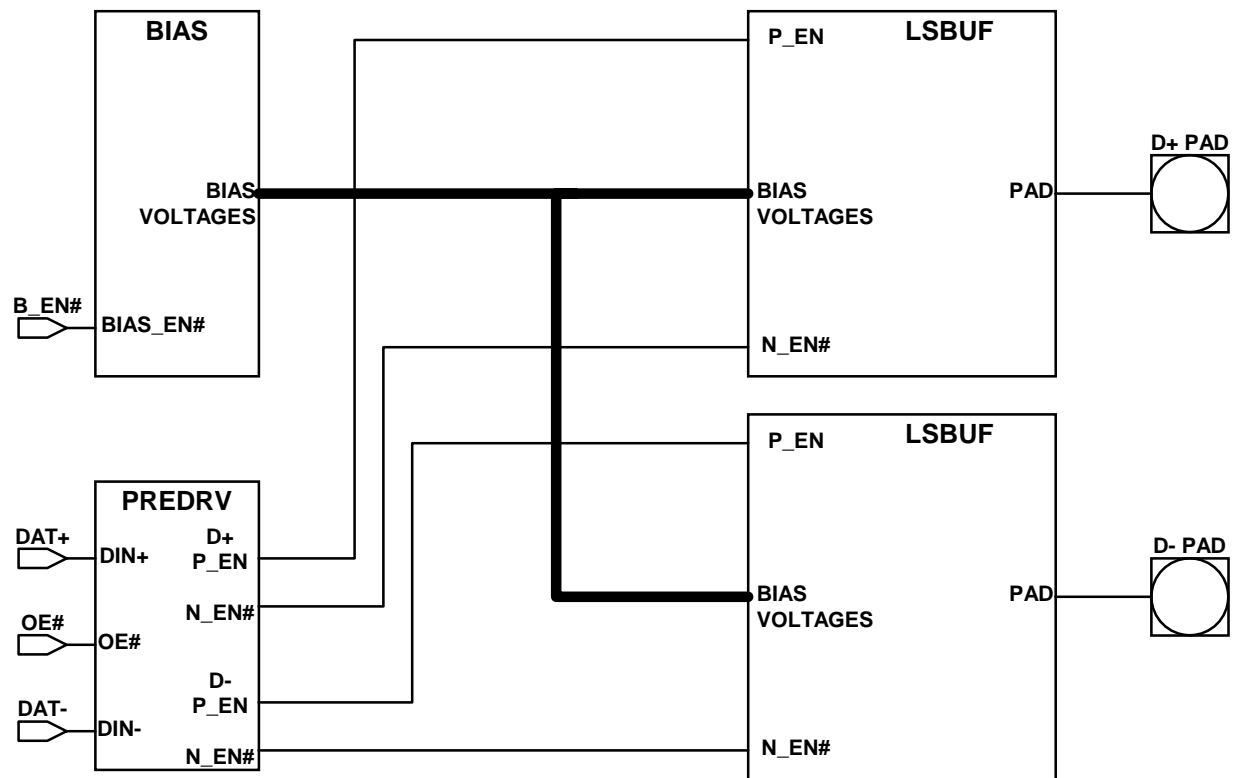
BIAS

BIAS VOLTAGES

B_EN#

BIAS_EN#

P_EN

LSBUF

BIAS VOLTAGES

PAD

D+ PAD

N_EN#

P_EN

LSBUF

PREDRV

DAT+

DIN+

D+ P_EN

N_EN#

OE#

OE#

D- P_EN

DAT-

DIN-

N_EN#

BIAS VOLTAGES

PAD

D- PAD

N_EN#